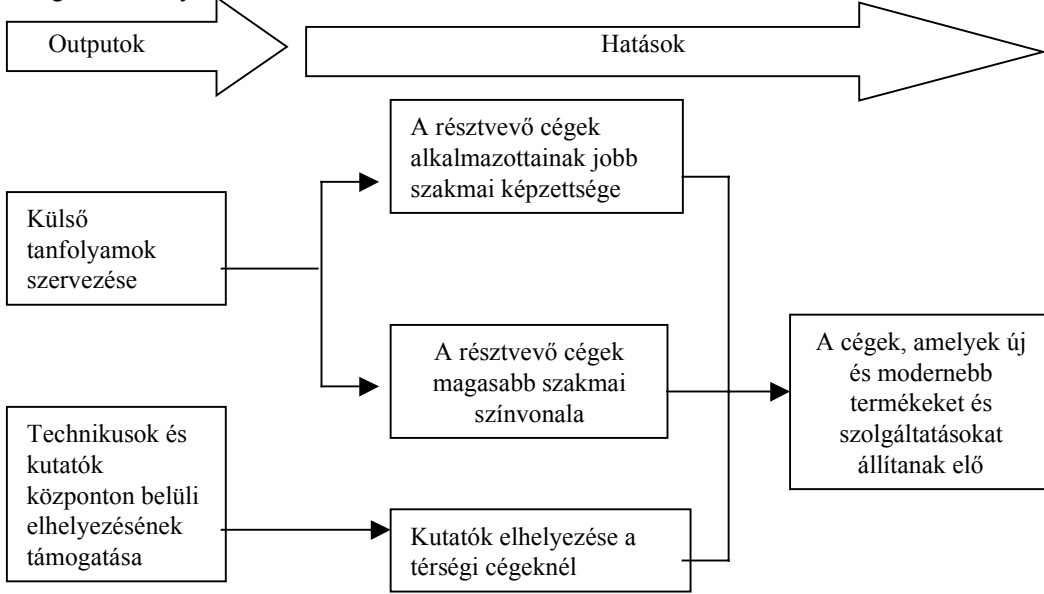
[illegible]

Outputok

Hatások

A résztvevő cégek alkalmazottainak jobb szakmai képzettsége

Külső tanfolyamok szervezése

A résztvevő cégek magasabb szakmai színvonala

A cégek, amelyek új és modernebb termékeket és szolgáltatásokat állítanak elő

Technikusok és kutatók központon belüli elhelyezésének támogatása

Kutatók elhelyezése a térségi cégeknél